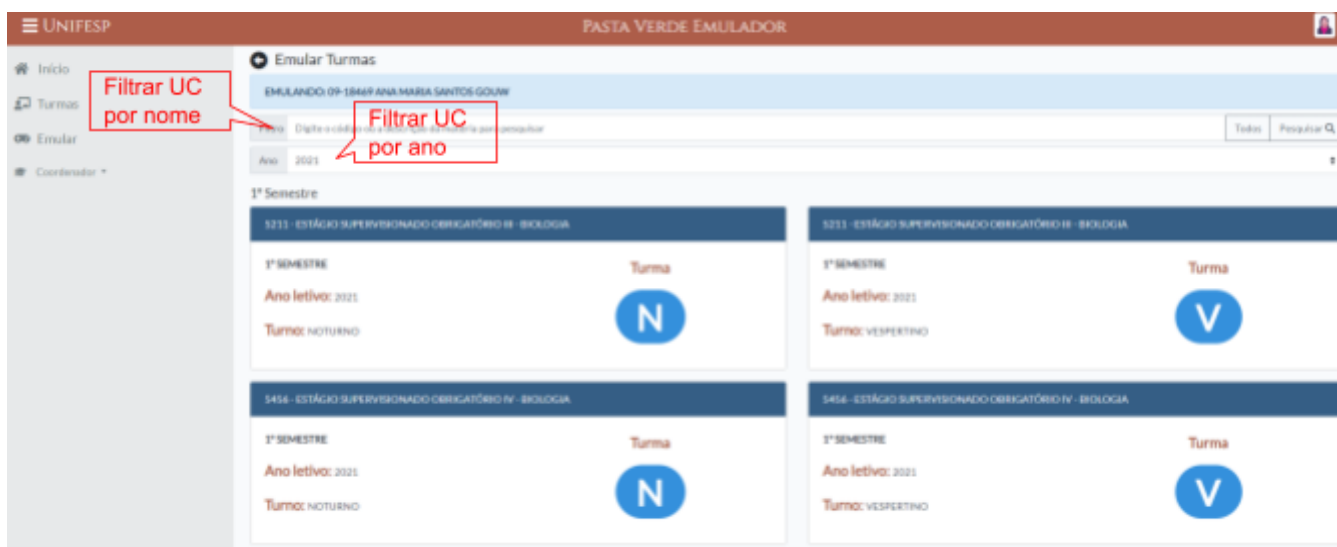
≡ UNIFESP

PASTA VERDE EMULADOR

Início

Turmas

Emular

Coordenador ▾

Emular Turmas

EMULANDO: 09-18469 ANA MARIA SANTOS GOUW

Filtrar UC por nome

Filtrar UC por ano

Filtro Digite o código ou a descrição da matéria para pesquisar

Todos Pesquisar

Ano 2021

1º Semestre

5231 - ESTÁGIO SUPERVISIONADO OBRIGATÓRIO III - BIOLOGIA

1º SEMESTRE

Ano letivo: 2021

Turno: NOTURNO

Turma

N

5231 - ESTÁGIO SUPERVISIONADO OBRIGATÓRIO III - BIOLOGIA

1º SEMESTRE

Ano letivo: 2021

Turno: VESPERTINO

Turma

V

5456 - ESTÁGIO SUPERVISIONADO OBRIGATÓRIO IV - BIOLOGIA

1º SEMESTRE

Ano letivo: 2021

Turno: NOTURNO

Turma

N

5456 - ESTÁGIO SUPERVISIONADO OBRIGATÓRIO IV - BIOLOGIA

1º SEMESTRE

Ano letivo: 2021

Turno: VESPERTINO

Turma

V